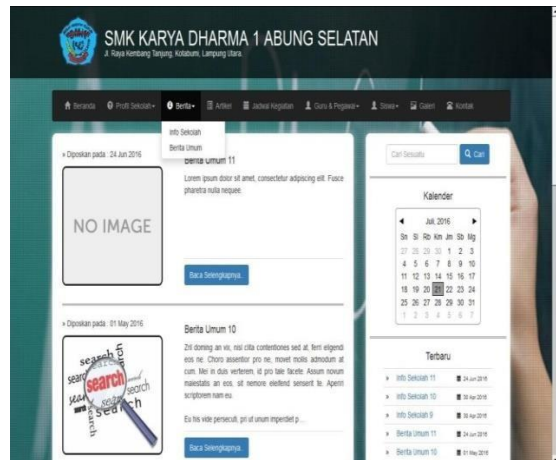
SMK KARYA DHARMA 1 ABUNG SELATAN
Jl. Raya Kembang Tanjung, Kotabumi, Lampung Utara.

Beranda Profil Sekolah Berita Artikel Jadwal Kegiatan Guru & Pegawai Siswa Galeri Kontak

Info Sekolah
Berita Umum

» Diposkan pada : 24 Jun 2016
Berita Umum 11
Lorem ipsum dolor sit amet, consectetur adipiscing elit. Fusce pharetra nulla nequee.
NO IMAGE
Baca Selengkapnya..

» Diposkan pada : 01 May 2016
Berita Umum 10
Zril doming an vix, nisl cibo contentiones sed at, fem eligendi eos ne. Choro assentior pro ne, movet mollis admodum at cum. Mei in duis verterem, id pro tale facete. Assum novum maiestatis an eos, sit nemore eleifend sensent te. Aperiri scriptorem nam eu.
Eu his vide persecuti, pri ut unum imperdiet p...
search search search search search
Baca Selengkapnya..

Cari Sesuatu
Cari

Kalender
Juli, 2016
| Sn | Sl | Rb | Km | Jm | Sb | Mg |
|---|---|---|---|---|---|---|
| 27 | 28 | 29 | 30 | 1 | 2 | 3 |
| 4 | 5 | 6 | 7 | 8 | 9 | 10 |
| 11 | 12 | 13 | 14 | 15 | 16 | 17 |
| 18 | 19 | 20 | 21 | 22 | 23 | 24 |
| 25 | 26 | 27 | 28 | 29 | 30 | 31 |
| 1 | 2 | 3 | 4 | 5 | 6 | 7 |

Terbaru
Info Sekolah 11 24 Jun 2016
Info Sekolah 10 30 Apr 2016
Info Sekolah 9 30 Apr 2016
Berita Umum 11 24 Jun 2016
Berita Umum 10 01 May 2016